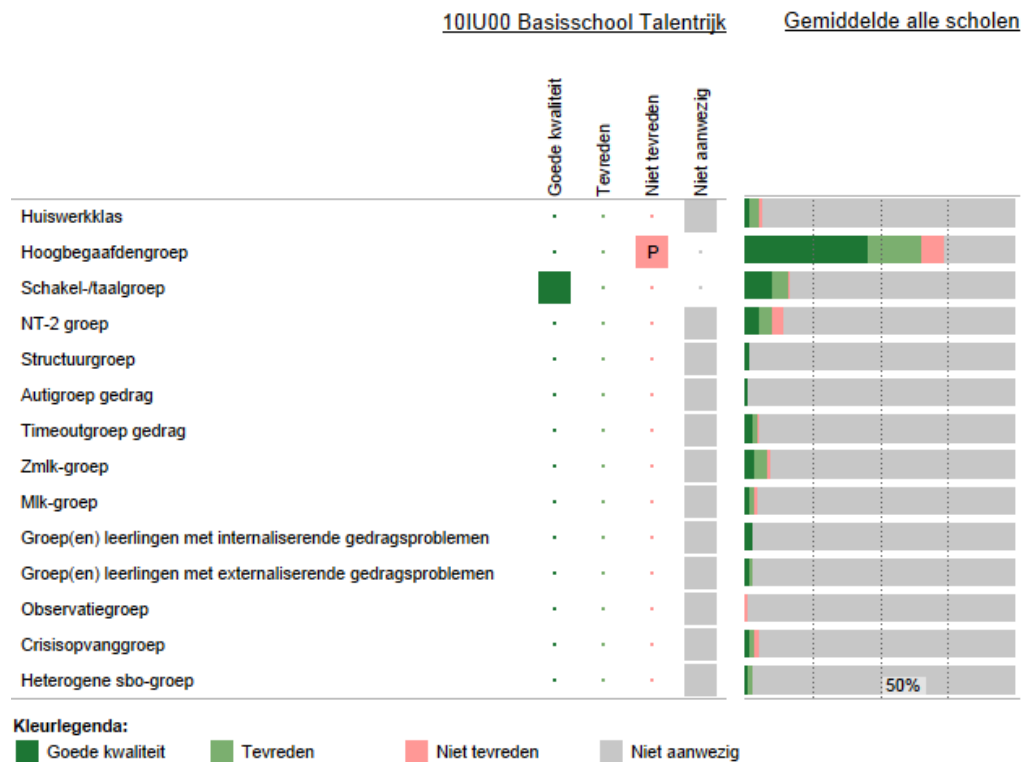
10IU00 Basisschool Talentrijk

Gemiddelde alle scholen

| | Goede kwaliteit | Tevreden | Niet tevreden | Niet aanwezig |
|---|---|---|---|---|
| Huiswerkklas | | | | |
| Hoogbegaafdengroep | | | P | |
| Schakel-/taalgroep | | | | |
| NT-2 groep | | | | |
| Structuurgroep | | | | |
| Autigroep gedrag | | | | |
| Timeoutgroep gedrag | | | | |
| Zmlk-groep | | | | |
| Mlk-groep | | | | |
| Groep(en) leerlingen met internaliserende gedragsproblemen | | | | |
| Groep(en) leerlingen met externaliserende gedragsproblemen | | | | |
| Observatiegroep | | | | |
| Crisisopvanggroep | | | | |
| Heterogene sbo-groep | | | | |

50%

Kleurlegenda:
Goede kwaliteit Tevreden Niet tevreden Niet aanwezig